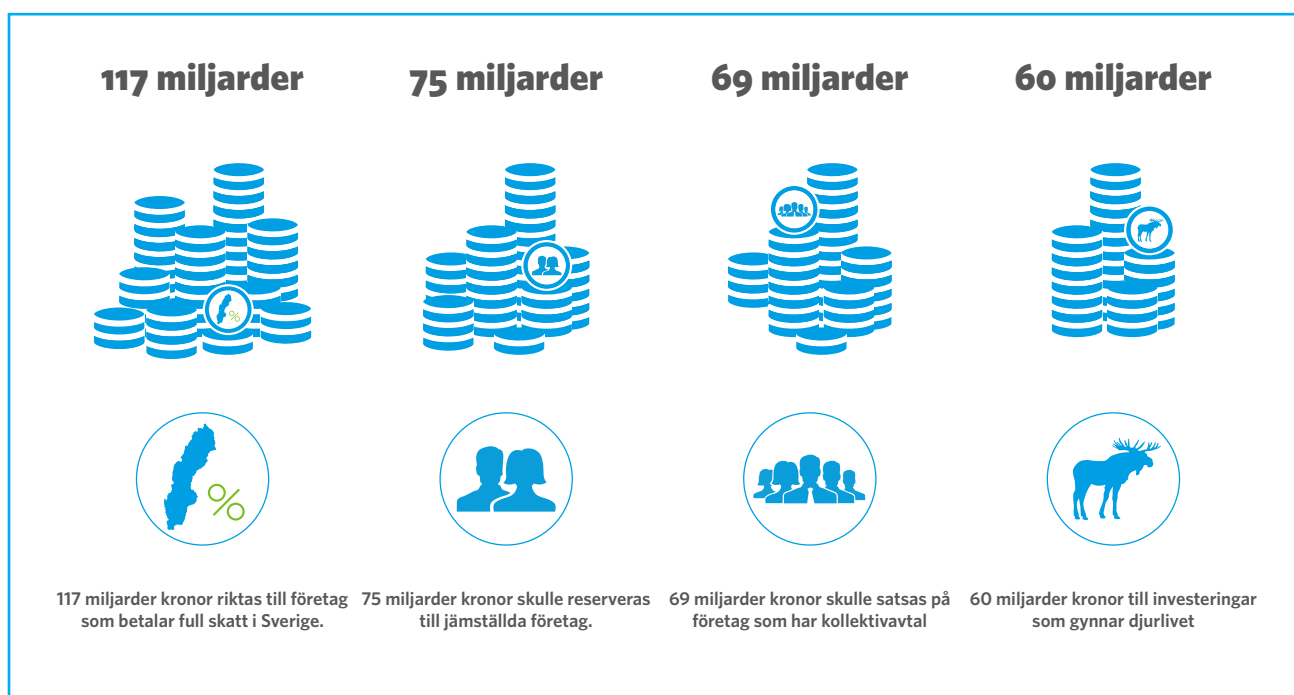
117 miljarder

75 miljarder

69 miljarder

60 miljarder

%

%

117 miljarder kronor riktas till företag som betalar full skatt i Sverige.

75 miljarder kronor skulle reserveras till jämställda företag.

69 miljarder kronor skulle satsas på företag som har kollektivavtal

60 miljarder kronor till investeringar som gynnar djurlivet